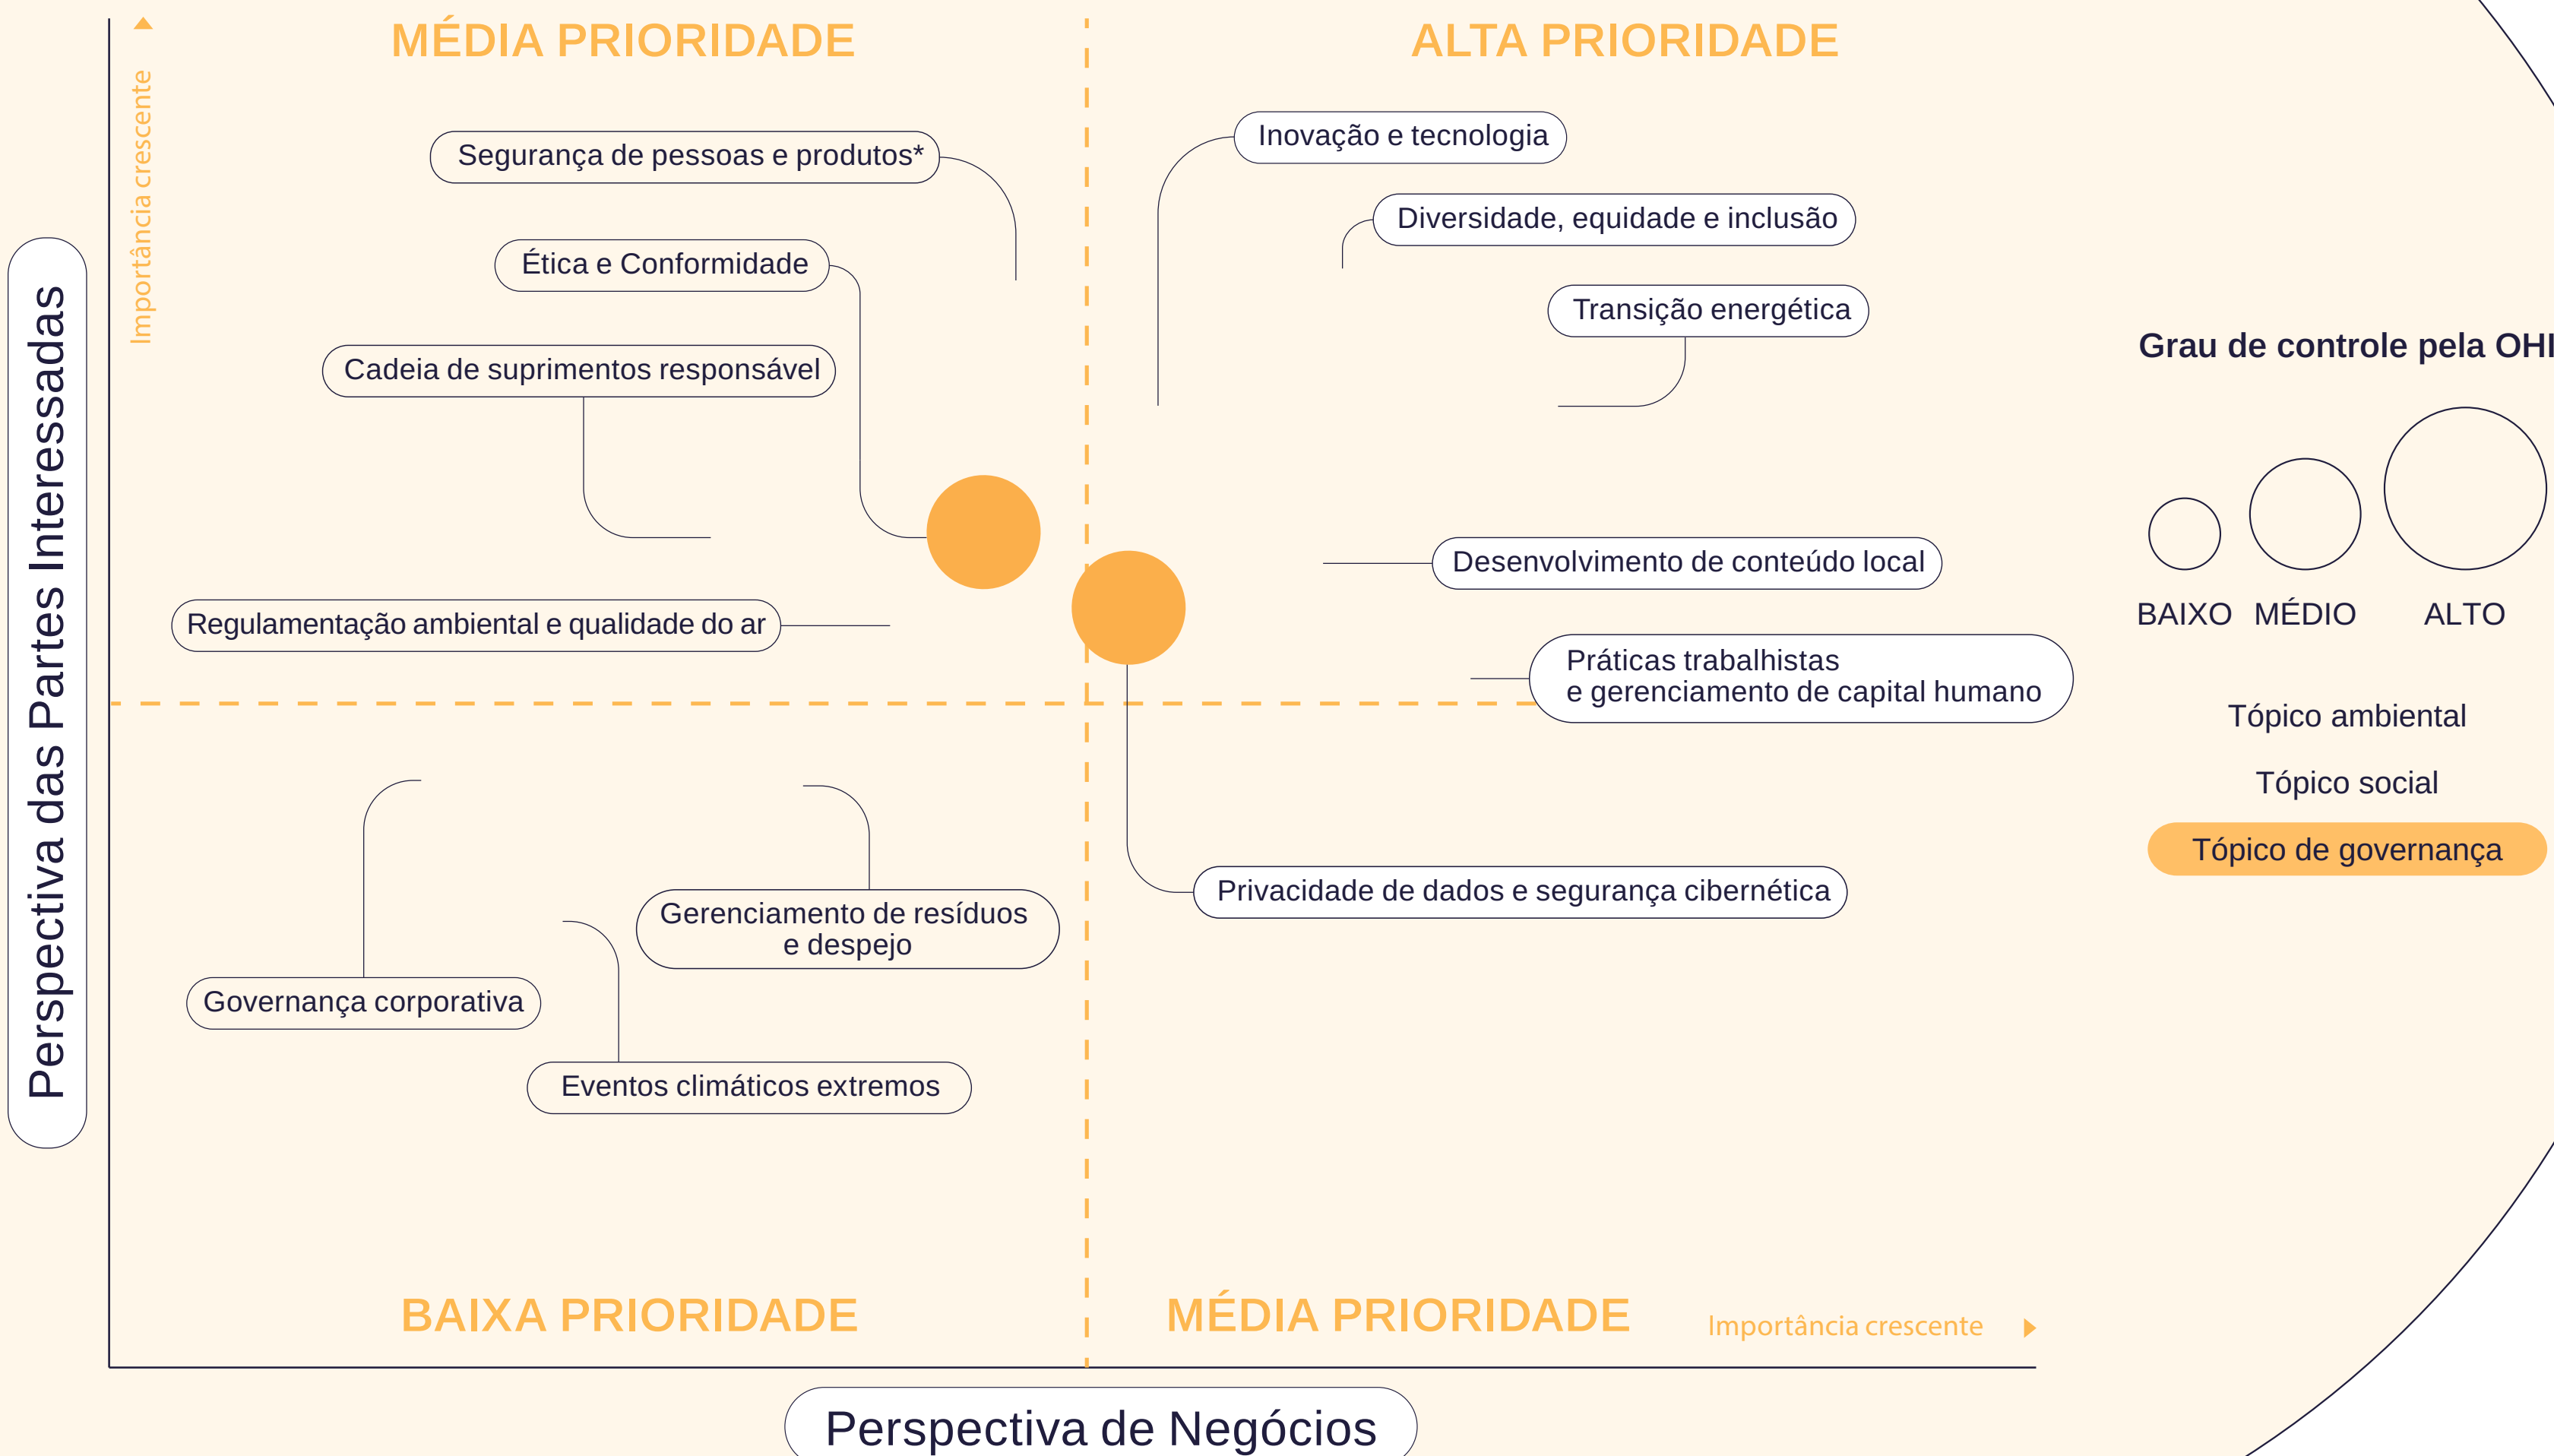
MÉDIA PRIORIDADE

ALTA PRIORIDADE

Importância crescente

Perspectiva das Partes Interessadas

Segurança de pessoas e produtos*

Ética e Conformidade

Cadeia de suprimentos responsável

Regulamentação ambiental e qualidade do ar

Inovação e tecnologia

Diversidade, equidade e inclusão

Transição energética

Desenvolvimento de conteúdo local

Práticas trabalhistas e gerenciamento de capital humano

Grau de controle pela OHI

BAIXO MÉDIO ALTO

Tópico ambiental

Tópico social

Tópico de governança

Gerenciamento de resíduos e despejo

Governança corporativa

Eventos climáticos extremos

Privacidade de dados e segurança cibernética

BAIXA PRIORIDADE

MÉDIA PRIORIDADE

Importância crescente

Perspectiva de Negócios